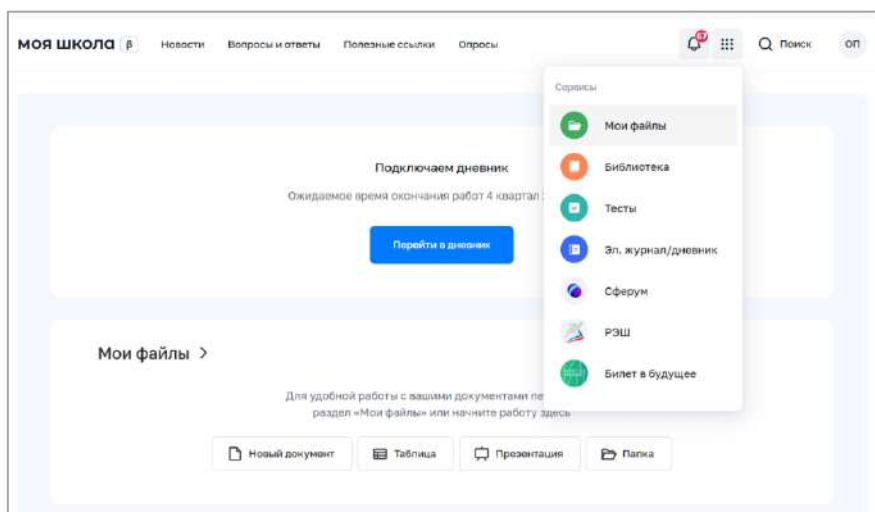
моя школа β Новости Вопросы и ответы Полезные ссылки Опросы

Поиск ОП

Сервисы

Мои файлы

Библиотека

Тесты

Эл. журнал/дневник

Сферум

РЭШ

Билет в будущее

Подключаем дневник

Ожидаемое время окончания работ 4 квартал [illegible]

Перейти в дневник

Мои файлы >

Для удобной работы с вашими документами пе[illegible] раздел «Мои файлы» или начните работу здесь

Новый документ

Таблица

Презентация

Папка